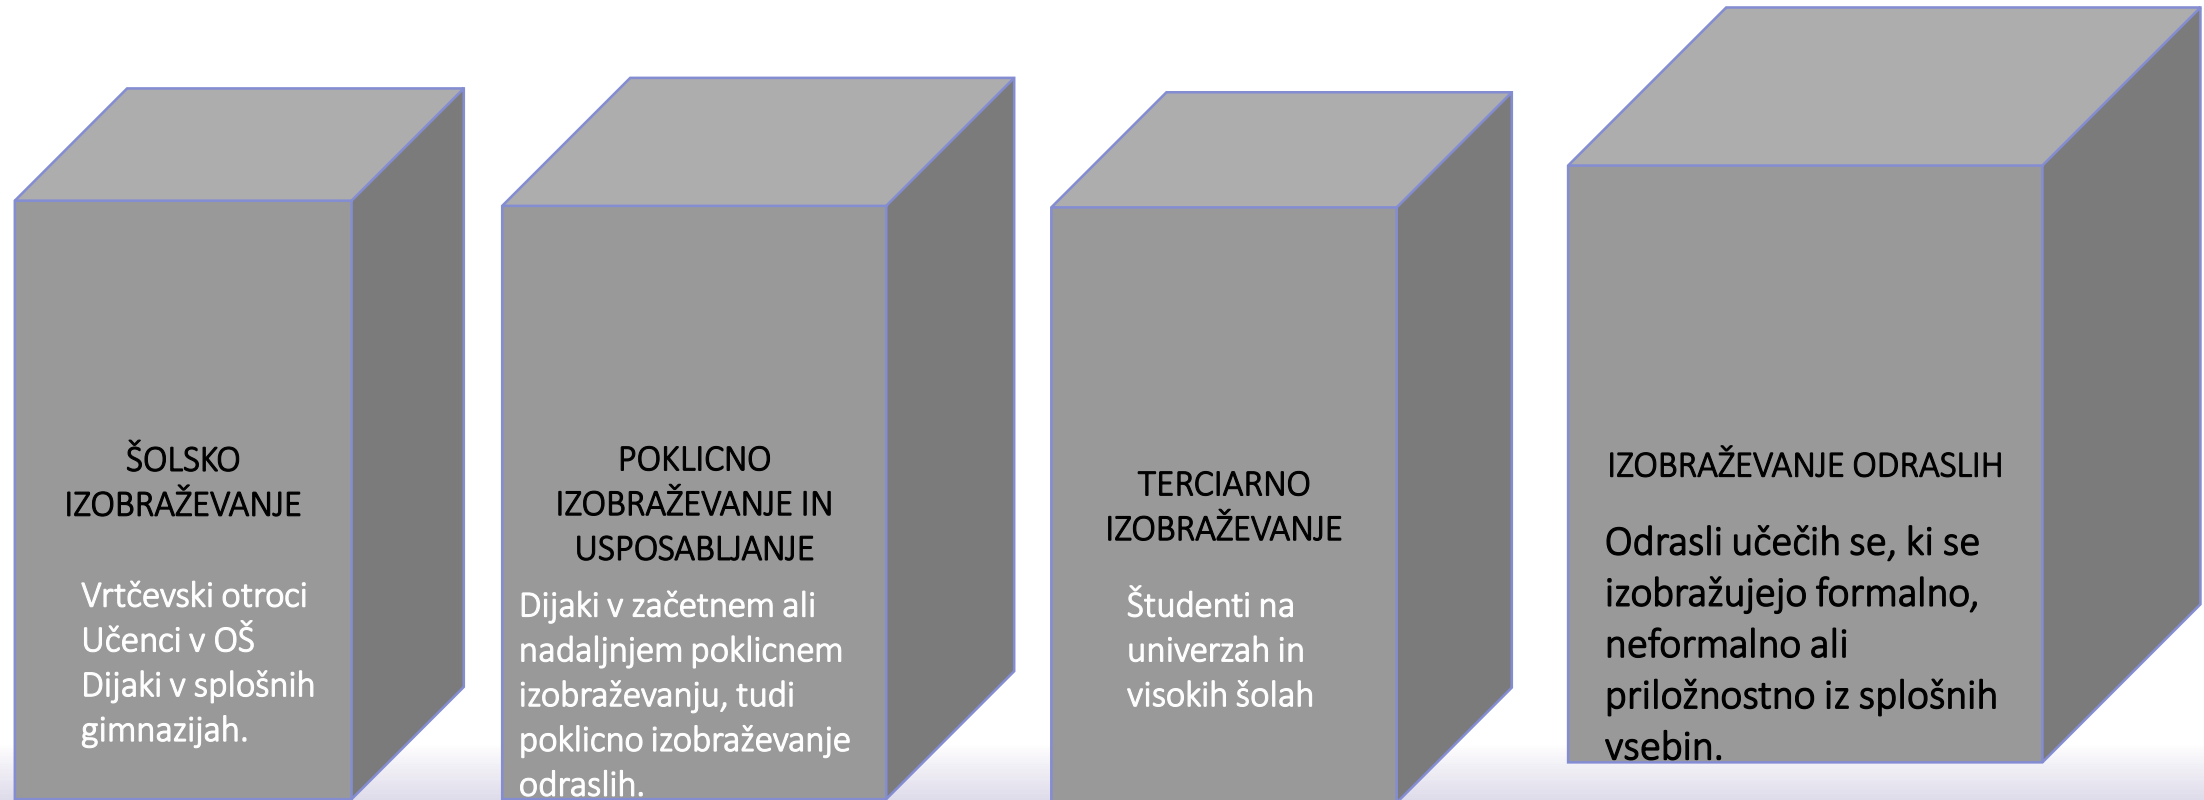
ŠOLSKO IZOBRAŽEVANJE

Vrtčevski otroci
Učenci v OŠ
Dijaki v splošnih gimnazijah.

POKLICNO IZOBRAŽEVANJE IN USPOSABLJANJE

Dijaki v začetnem ali nadaljnjem poklicnem izobraževanju, tudi poklicno izobraževanje odraslih.

TERCIARNO IZOBRAŽEVANJE

Študenti na univerzah in visokih šolah

IZOBRAŽEVANJE ODRASLIH

Odrasli učečih se, ki se izobražujejo formalno, neformalno ali priložnostno iz splošnih vsebin.